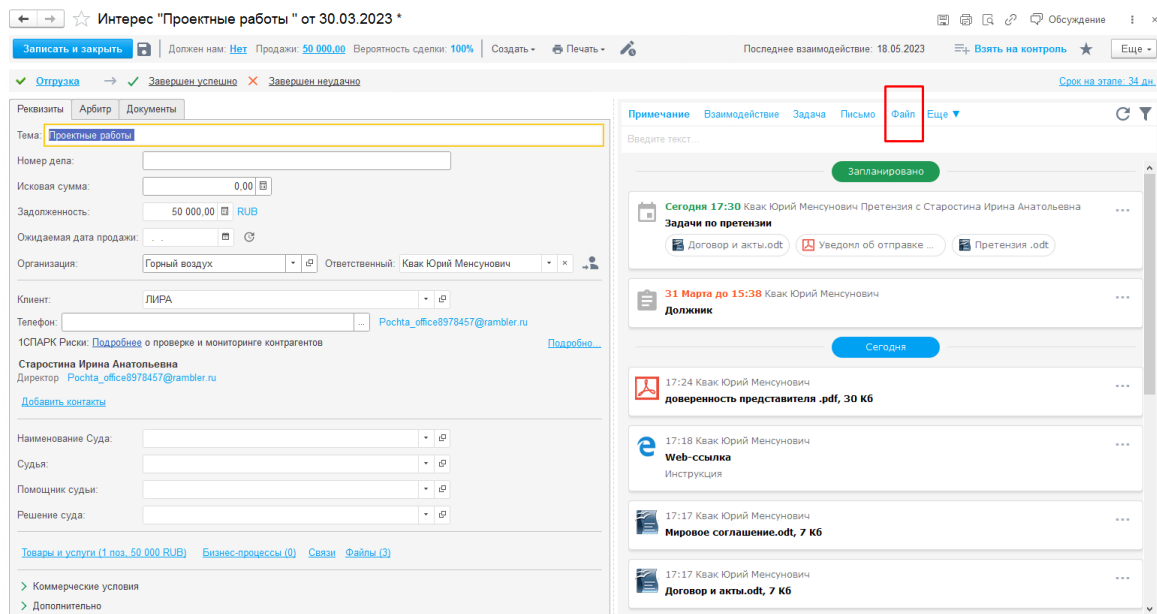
Интерес "Проектные работы " от 30.03.2023 *

Обсуждение

Записать и закрыть | Должен нам: Нет | Продажи: 50 000,00 | Вероятность сделки: 100% | Создать | Печать | Последнее взаимодействие: 18.05.2023 | Взять на контроль | Еще

Отгрузка → Завершен успешно × Завершен неудачно | Срок на этапе: 34 дн.

Реквизиты | Арбитр | Документы

Тема: Проектные работы

Номер дела:

Исковая сумма: 0,00

Задолженность: 50 000,00 RUB

Ожидаемая дата продажи: . .

Организация: Горный воздух | Ответственный: Квак Юрий Менсунович

Клиент: ЛИРА

Телефон: | Pochta_office8978457@rambler.ru

1СПАРК Риски: Подробнее о проверке и мониторинге контрагентов | Подробно...

Старостина Ирина Анатольевна
Директор Pochta_office8978457@rambler.ru

Добавить контакты

Наименование Суда:

Судья:

Помощник судьи:

Решение суда:

Товары и услуги (1 поз. 50 000 RUB) | Бизнес-процессы (0) | Связи | Файлы (3)

Коммерческие условия

Дополнительно

Примечание | Взаимодействие | Задача | Письмо | Файл | Еще ▼

Введите текст...

Запланировано

Сегодня 17:30 Квак Юрий Менсунович Претензия с Старостина Ирина Анатольевна ...
Задачи по претензии
Договор и акты.odt | Уведомл об отправке ... | Претензия .odt

31 Марта до 15:38 Квак Юрий Менсунович ...
Должник

Сегодня

17:24 Квак Юрий Менсунович ...
доверенность представителя .pdf, 30 Кб

17:18 Квак Юрий Менсунович ...
Web-ссылка
Инструкция

17:17 Квак Юрий Менсунович ...
Мировое соглашение.odt, 7 Кб

17:17 Квак Юрий Менсунович ...
Договор и акты.odt, 7 Кб